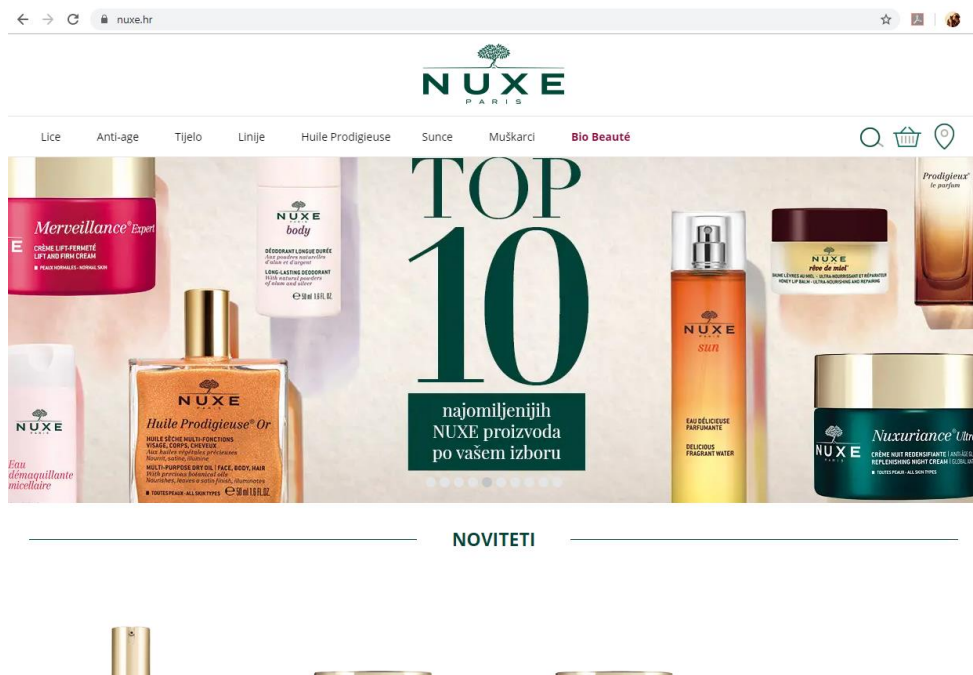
nuxe.hr

NUXE
PARIS

Lice Anti-age Tijelo Linije Huile Prodigieuse Sunce Muškarci Bio Beauté

Merveillance® Expert
CRÈME LIFT-FERMETÉ
LIFT AND FIRM CREAM
PEAUX NORMALES - NORMAL SKIN

NUXE
body
DÉODORANT LONGUE DURÉE
Aux poudres naturelles d'alun et d'argent
LONG-LASTING DEODORANT
With natural powders of alum and silver
50 ml 1.6 FL.OZ

TOP 10
najomiljenijih NUXE proizvoda po vašem izboru

NUXE
sun
EAU DÉLICIEUSE PARFUMANTE
DELICIOUS FRAGRANT WATER

NUXE
rêve de miel®
BAUME LÈVRES AU MIEL - ULTRA-NOURRISSANT ET RÉPARATEUR
HONEY LIP BALM - ULTRA-NOURISHING AND REPAIRING

Prodigieux® le parfum

NUXE
PARIS
Eau démaquillante micellaire

NUXE
PARIS
Huile Prodigieuse® Or
HUILE SÈCHE MULTI-FONCTIONS
VISAGE, CORPS, CHEVEUX
Aux huiles végétales précieuses
Nourrit, satine, illumine
MULTI-PURPOSE DRY OIL | FACE, BODY, HAIR
With precious botanical oils
Nourishes, leaves a satin finish, illuminates
TOUTES PEAUX - ALL SKIN TYPES 50 ml 1.6 FL.OZ

NUXE
PARIS
Nuxuriance® Ultra
CRÈME NUIT REDENSIFIANTE | ANTI-ÂGE GL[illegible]
REPLENISHING NIGHT CREAM | GLOBAL AN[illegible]
TOUTES PEAUX - ALL SKIN TYPES

NOVITETI